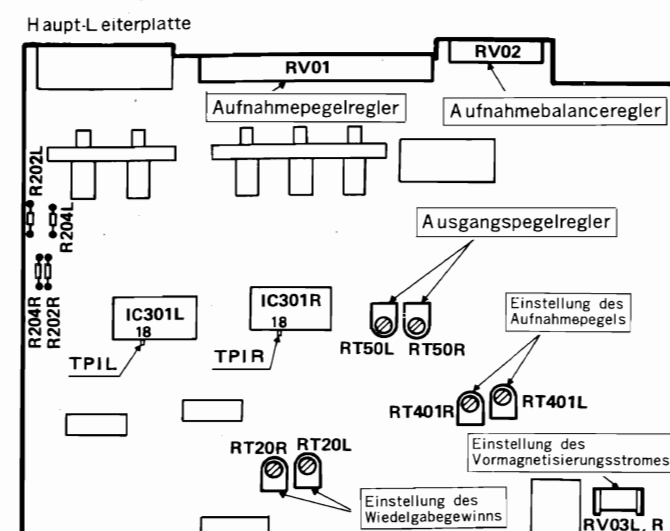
Haupt-Leiterplatte

RV01

RV02

Aufnahmepegelregler

Aufnahmebalanceregler

R202L

R204L

R204R

R202R

Ausgangspegelregler

IC301L
18

IC301R
18

RT50L

RT50R

Einstellung des Aufnahmepegels

TPIL

TPIR

RT401R

RT401L

Einstellung des Vormagnetisierungsstromes

RT20R

RT20L

Einstellung des Wiedelgabegewinns

RV03L, R